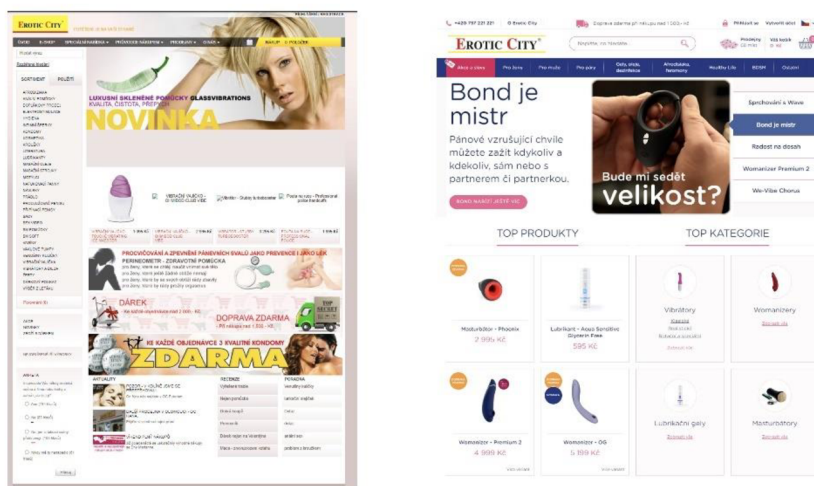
EROTIC CITY

LUXUSNÍ SKLENĚNÉ POMŮCKY GLASSVIBRATIONS
KVALITA, ČISTOTA, PŘEPYCH
NOVINKA

SORTIMENT

PROCVIČOVÁNÍ A ZPEVNĚNÍ PÁNEVNÍCH SVALŮ JAKO PREVENCE I LÉK
PERINEOMETR - ZDRAVOTNÍ POMŮCKA

DÁREK

DOPRAVA ZDARMA

KE KAŽDÉ OBJEDNÁVCE 3 KVALITNÍ KONDOMY
ZDARMA

AKTUALITY

TOP SECRET

+420 797 221 221 | O Erotic City

EROTIC CITY

Bond je mistr
Pánové vzrušující chvíle můžete zažít kdykoliv a kdekoliv, sám nebo s partnerem či partnerkou.

BOND NAKOPL JEŠTĚ VÍC

Bude mi sedět
velikost?

Sprchování s Wave
Bond je mistr
Radost na dosah
Womanizer Premium 2
We-Vibe Chorus

TOP PRODUKTY

TOP KATEGORIE

Masturbátor - Phoenix
2 995 Kč

Lubrikant - Aqua Sensitive
595 Kč

Vibrátory

Womanizery

Womanizer - Premium 2
4 999 Kč

Womanizer - OG
5 199 Kč

Lubrikační gely

Masturbátory